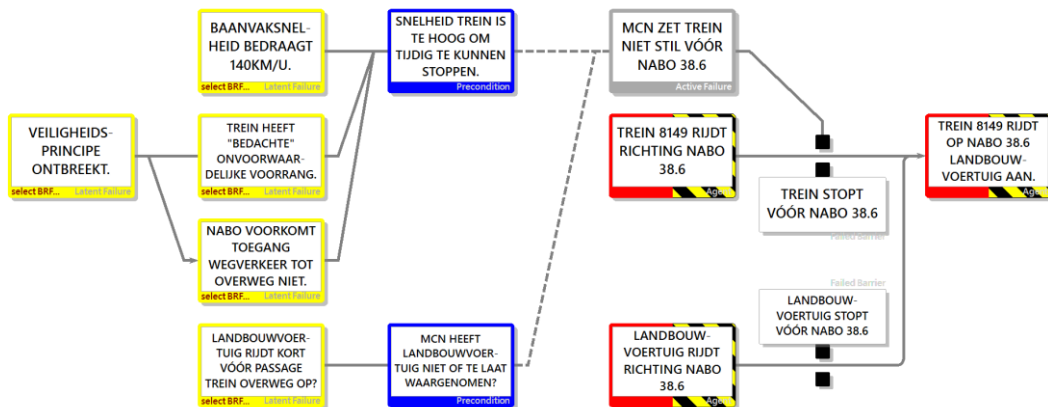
VEILIGHEIDSPRINCIPE ONTBREEKT.
select BRF... Latent Failure

BAANVAKSNELHEID BEDRAAGT 140KM/U.
select BRF... Latent Failure

TREIN HEEFT "BEDACHTE" ONVOORWAARDELIJKE VOORRANG.
select BRF... Latent Failure

NABO VOORKOMT TOEGANG WEGVERKEER TOT OVERWEG NIET.
select BRF... Latent Failure

LANDBOUWVOERTUIG RIJDT KORT VÓÓR PASSAGE TREIN OVERWEG OP?
select BRF... Latent Failure

SNELHEID TREIN IS TE HOOG OM TIJDIG TE KUNNEN STOPPEN.
Precondition

MCN HEEFT LANDBOUWVOERTUIG NIET OF TE LAAT WAARGENOMEN?
Precondition

MCN ZET TREIN NIET STIL VÓÓR NABO 38.6
Active Failure

TREIN 8149 RIJDT RICHTING NABO 38.6
Agent

TREIN STOPT VÓÓR NABO 38.6
Failed Barrier

Failed Barrier
LANDBOUWVOERTUIG STOPT VÓÓR NABO 38.6

LANDBOUWVOERTUIG RIJDT RICHTING NABO 38.6
Agent

TREIN 8149 RIJDT OP NABO 38.6 LANDBOUWVOERTUIG AAN.